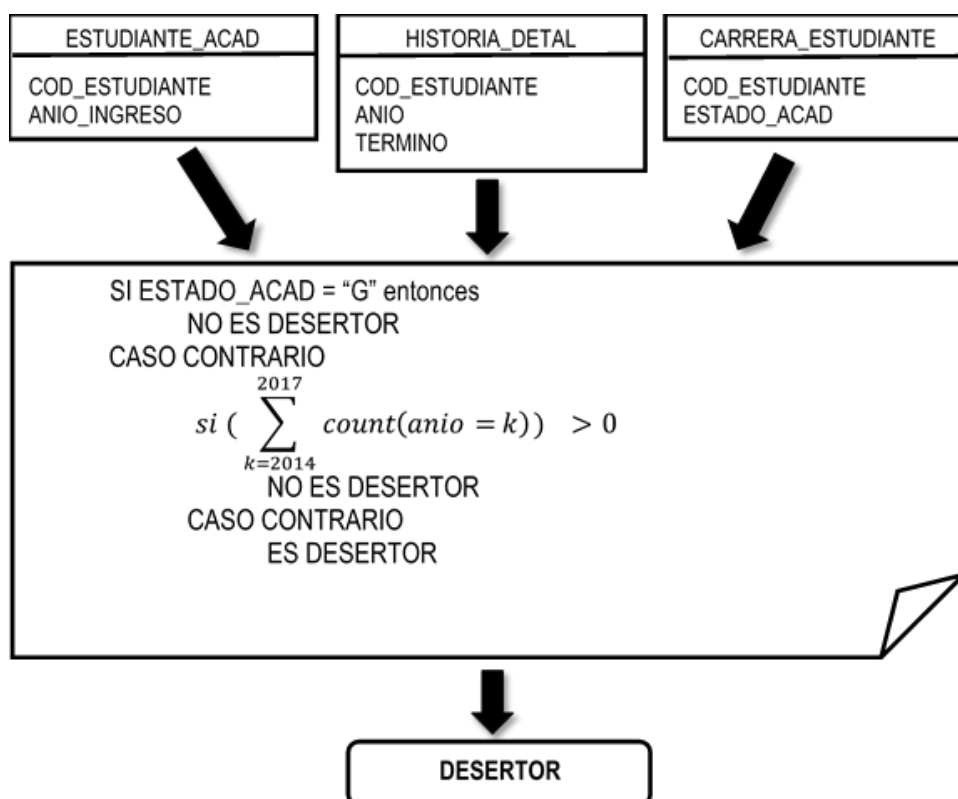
ESTUDIANTE_ACAD

COD_ESTUDIANTE
ANIO_INGRESO

HISTORIA_DETAL

COD_ESTUDIANTE
ANIO
TERMINO

CARRERA_ESTUDIANTE

COD_ESTUDIANTE
ESTADO_ACAD

SI ESTADO_ACAD = “G” entonces
NO ES DESERTOR
CASO CONTRARIO
$si\ (\sum_{k=2014}^{2017} count(anio = k)) > 0$
NO ES DESERTOR
CASO CONTRARIO
ES DESERTOR

DESERTOR